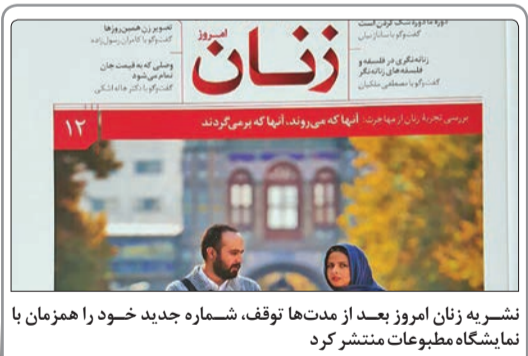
زنان امروز

تصویر زن همین روزها
گفت‌وگو با کامران رسول‌زاده

وصلی که به قیمت جان
تمام می‌شود
گفت‌وگو با دکتر هاله لاجوردی

دوره ما دوره سبک قرآنی است
گفت‌وگو با ساناز نیاز

زنانه‌نگری در فلسفه و
فلسفه‌های زنانه‌نگر
گفت‌وگو با مصطفی ملکیان

بررسی تجربه زنان از مهاجرت: آنها که می‌روند، آنها که برمی‌گردند

۱۲

نشریه زنان امروز بعد از مدت‌ها توقف، شماره جدید خود را همزمان با نمایشگاه مطبوعات منتشر کرد